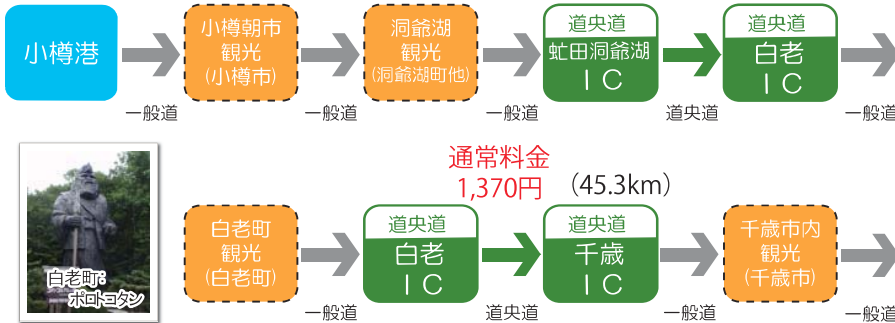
小樽港

一般道

小樽朝市
観光
(小樽市)

一般道

洞爺湖
観光
(洞爺湖町他)

一般道

道央道
虻田洞爺湖
ＩＣ

道央道

道央道
白老
ＩＣ

一般道

白老町:
ポロトコタン

白老町
観光
(白老町)

一般道

道央道
白老
ＩＣ

通常料金
1,370円

道央道

(45.3km)

道央道
千歳
ＩＣ

一般道

千歳市内
観光
(千歳市)

一般道